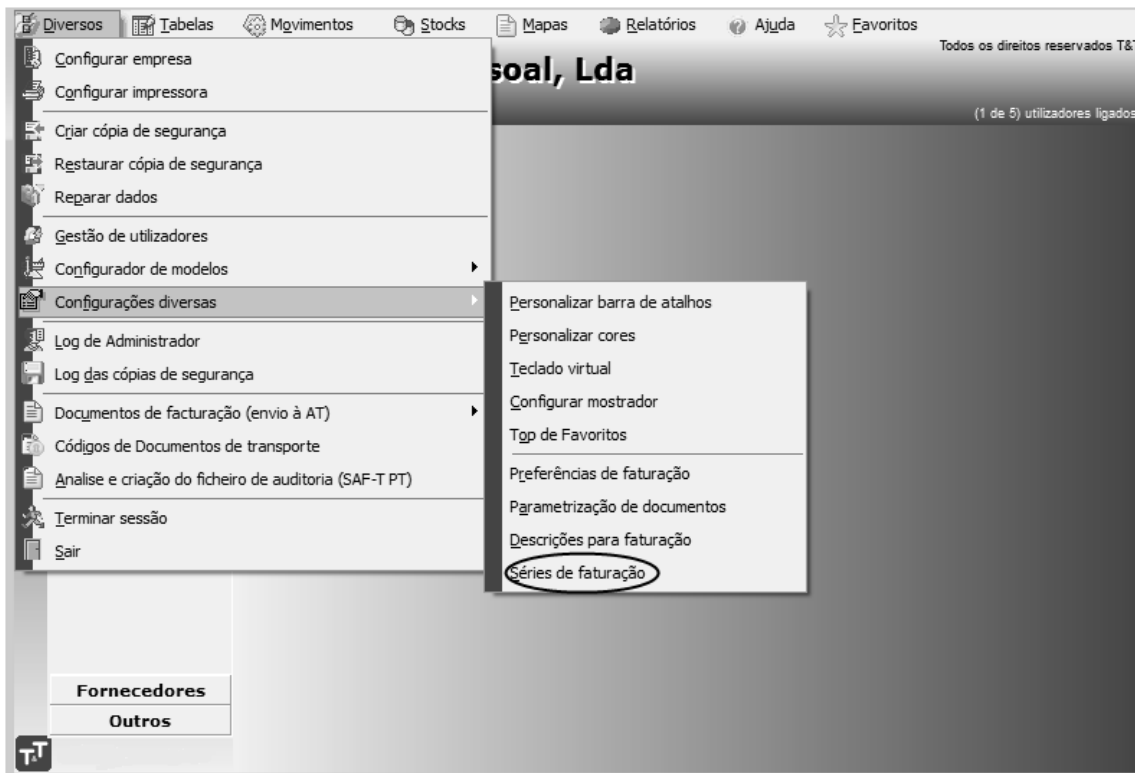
Diversos | Tabelas | Movimentos | Stocks | Mapas | Relatórios | Ajuda | Favoritos

Todos os direitos reservados T&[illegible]

soal, Lda

(1 de 5) utilizadores ligados

Configurar empresa
Configurar impressora
Criar cópia de segurança
Restaurar cópia de segurança
Reparar dados
Gestão de utilizadores
Configurador de modelos
Configurações diversas
Log de Administrador
Log das cópias de segurança
Documentos de facturação (envio à AT)
Códigos de Documentos de transporte
Analise e criação do ficheiro de auditoria (SAF-T PT)
Terminar sessão
Sair

Personalizar barra de atalhos
Personalizar cores
Teclado virtual
Configurar mostrador
Top de Favoritos
Preferências de faturação
Parametrização de documentos
Descrições para faturação
Séries de faturação

Fornecedores
Outros

TT